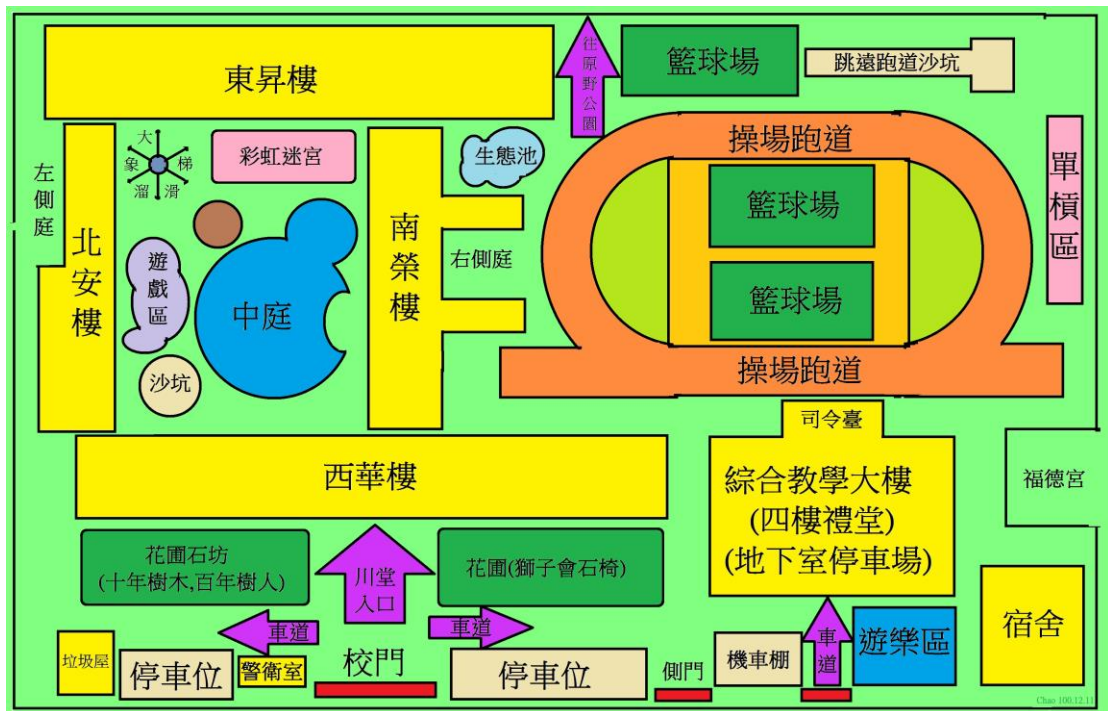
東昇樓

往原野公園

籃球場

跳遠跑道沙坑

大象溜滑梯

彩虹迷宮

生態池

操場跑道

單槓區

左側庭

北安樓

遊戲區

中庭

南榮樓

右側庭

籃球場

籃球場

沙坑

操場跑道

司令臺

西華樓

綜合教學大樓
(四樓禮堂)
(地下室停車場)

福德宮

花圃石坊
(十年樹木,百年樹人)

川堂入口

花圃(獅子會石椅)

宿舍

車道

車道

車道

遊樂區

垃圾屋

停車位

警衛室

校門

停車位

側門

機車棚

Chao 100.12.1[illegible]